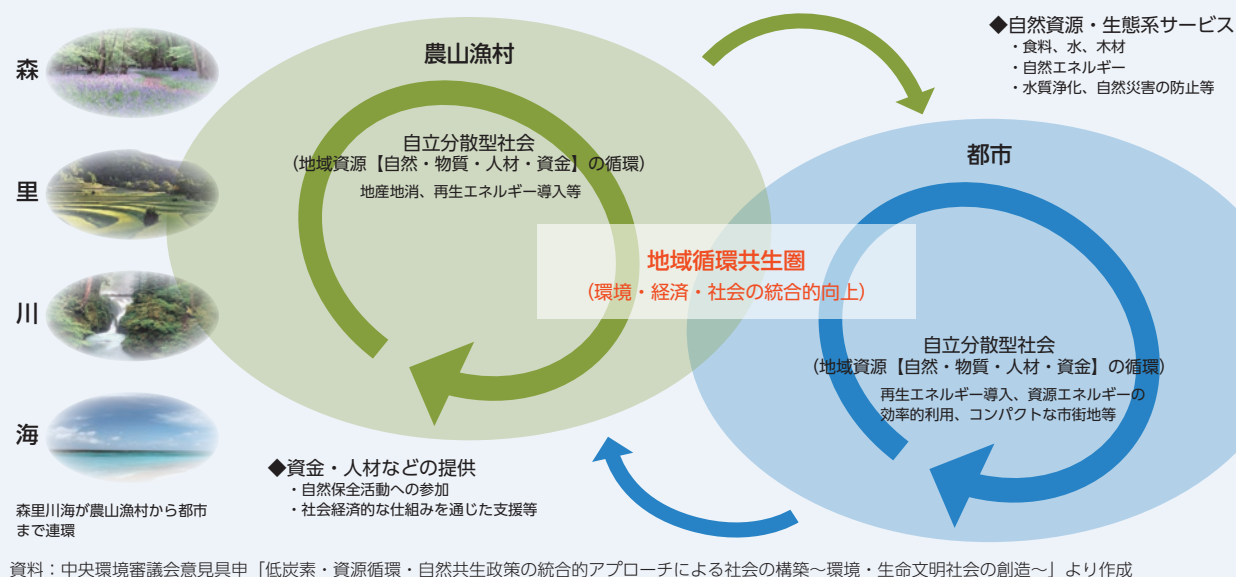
森

里

川

海

森里川海が農山漁村から都市まで連環

農山漁村

自立分散型社会
（地域資源【自然・物質・人材・資金】の循環）
地産地消、再生エネルギー導入等

◆自然資源・生態系サービス
・食料、水、木材
・自然エネルギー
・水質浄化、自然災害の防止等

都市

地域循環共生圏
（環境・経済・社会の統合的向上）

自立分散型社会
（地域資源【自然・物質・人材・資金】の循環）
再生エネルギー導入、資源エネルギーの効率的利用、コンパクトな市街地等

◆資金・人材などの提供
・自然保全活動への参加
・社会経済的な仕組みを通じた支援等

資料：中央環境審議会意見具申「低炭素・資源循環・自然共生政策の統合的アプローチによる社会の構築～環境・生命文明社会の創造～」より作成